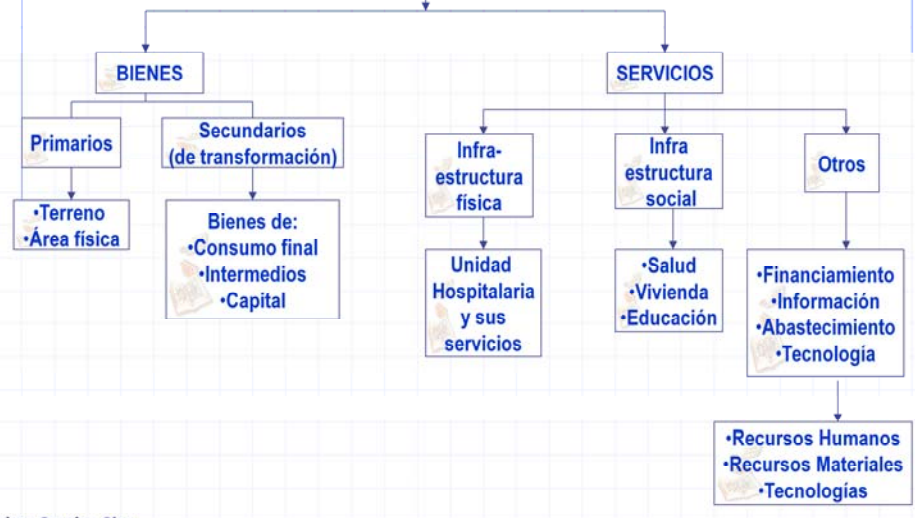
BIENES

Primarios

•Terreno
•Área física

Secundarios (de transformación)

Bienes de:
•Consumo final
•Intermedios
•Capital

SERVICIOS

Infra-estructura física

Unidad Hospitalaria y sus servicios

Infra estructura social

•Salud
•Vivienda
•Educación

Otros

•Financiamiento
•Información
•Abastecimiento
•Tecnología

•Recursos Humanos
•Recursos Materiales
•Tecnologías